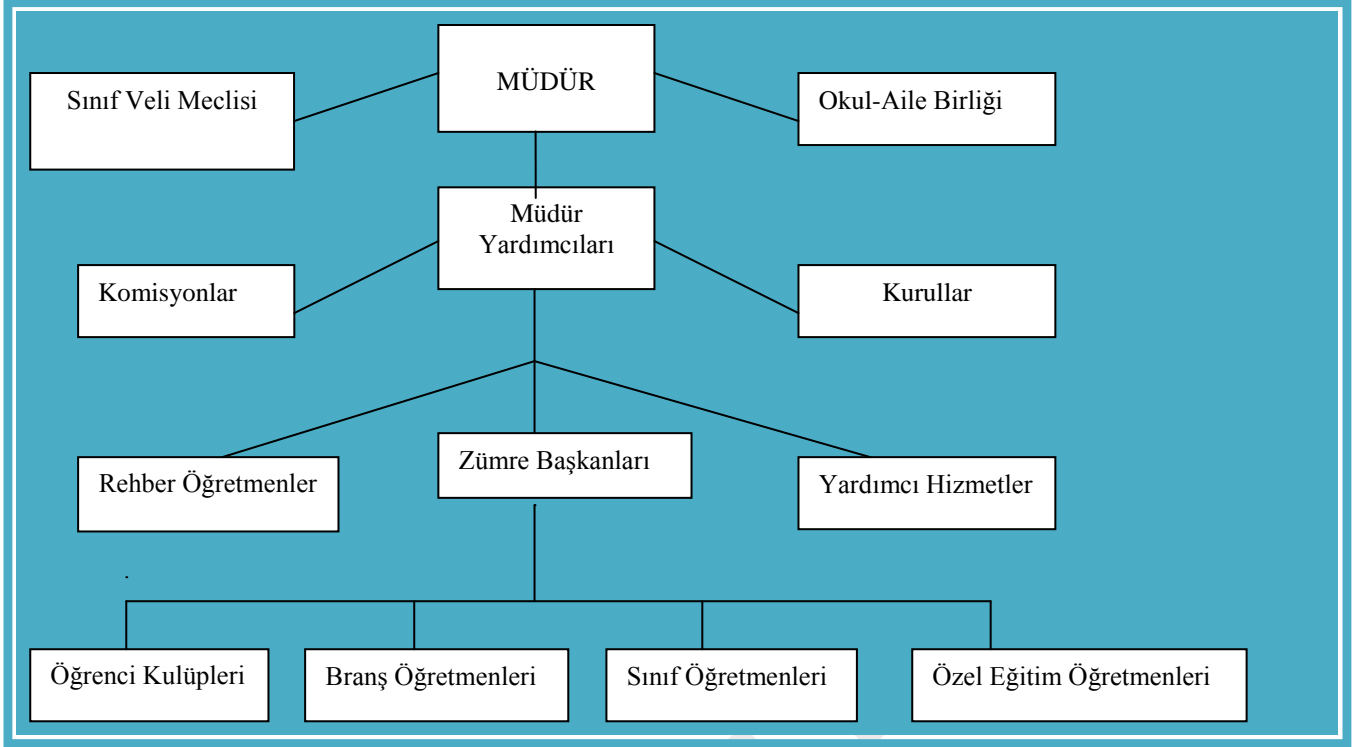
MÜDÜR

Sınıf Veli Meclisi

Okul-Aile Birliği

Müdür Yardımcıları

Komisyonlar

Kurullar

Rehber Öğretmenler

Zümre Başkanları

Yardımcı Hizmetler

Öğrenci Kulüpleri

Branş Öğretmenleri

Sınıf Öğretmenleri

Özel Eğitim Öğretmenleri